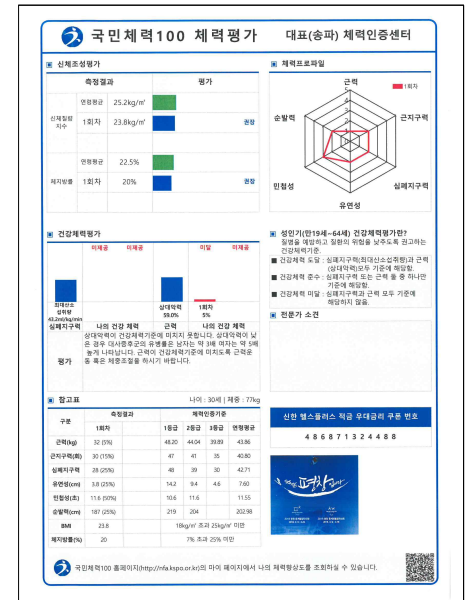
국민체력100 체력평가 대표(송파) 체력인증센터

신체조성평가

| 측정결과 | | 평가 |
|---|---|---|
| 신체질량지수 | 연령평균 25.2kg/m² | |
| | 1회차 23.8kg/m² | 권장 |
| 체지방률 | 연령평균 22.5% | |
| | 1회차 20% | 권장 |

체력프로파일

근력
근지구력
심폐지구력
유연성
민첩성
순발력
5
4
3
2
1
1회차

건강체력평가

미제공 미제공 미달 미제공

최대산소섭취량 42.2ml/kg/min
상대악력 59.0%
1회차 5%

| 심폐지구력 | 나의 건강 체력 | 근력 | 나의 건강 체력 |
|---|---|---|---|
| 평가 | 상대악력이 건강체력기준에 미치지 못합니다. 상대악력이 낮은 경우 대사증후군의 유병률은 남자는 약 3배 여자는 약 5배 높게 나타납니다. 근력이 건강체력기준에 미치도록 근력운동 혹은 체중조절을 하시기 바랍니다. | | |

성인기(만19세~64세) 건강체력평가란?
질병을 예방하고 질병의 위험을 낮추도록 권고하는 건강체력기준.
■ 건강체력 도달 : 심폐지구력(최대산소섭취량)과 근력(상대악력)모두 기준에 해당함.
■ 건강체력 준수 : 심폐지구력 또는 근력 둘 중 하나만 기준에 해당함.
■ 건강체력 미달 : 심폐지구력과 근력 모두 기준에 해당하지 않음.

전문가 소견

참고표 나이 : 30세 | 체중 : 77kg

| 구분 | 측정결과 1회차 | 1등급 | 2등급 | 3등급 | 연령평균 |
|---|---|---|---|---|---|
| 근력(kg) | 32 (5%) | 48.20 | 44.04 | 39.89 | 43.86 |
| 근지구력(회) | 30 (15%) | 47 | 41 | 35 | 40.80 |
| 심폐지구력 | 28 (25%) | 48 | 39 | 30 | 42.71 |
| 유연성(cm) | 3.8 (25%) | 14.2 | 9.4 | 4.6 | 7.60 |
| 민첩성(초) | 11.6 (50%) | 10.6 | 11.6 | | 11.55 |
| 순발력(cm) | 187 (25%) | 219 | 204 | | 202.98 |
| BMI | 23.8 | 18kg/m² 초과 25kg/m² 미만 | | | |
| 체지방률(%) | 20 | 7% 초과 25% 미만 | | | |

신한 헬스플러스 적금 우대금리 쿠폰 번호
48687132448 8

국민체력100 홈페이지(http://nfa.kspo.or.kr)의 마이 페이지에서 나의 체력향상도를 조회하실 수 있습니다.